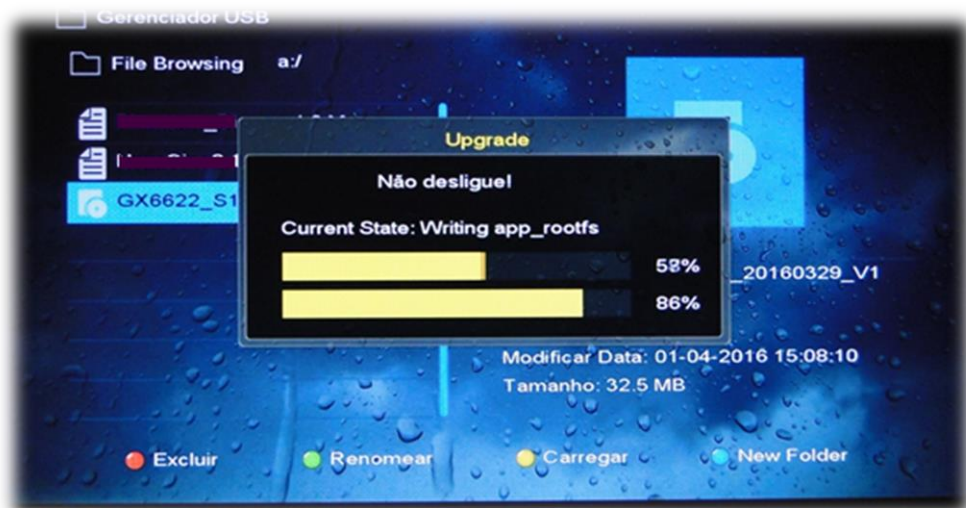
Gerenciador USB

File Browsing a:/

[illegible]

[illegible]

GX6622_S1

Upgrade

Não desligue!

Current State: Writing app_rootfs

58%

86%

_20160329_V1

Modificar Data: 01-04-2016 15:08:10

Tamanho: 32.5 MB

Excluir Renomear Carregar New Folder